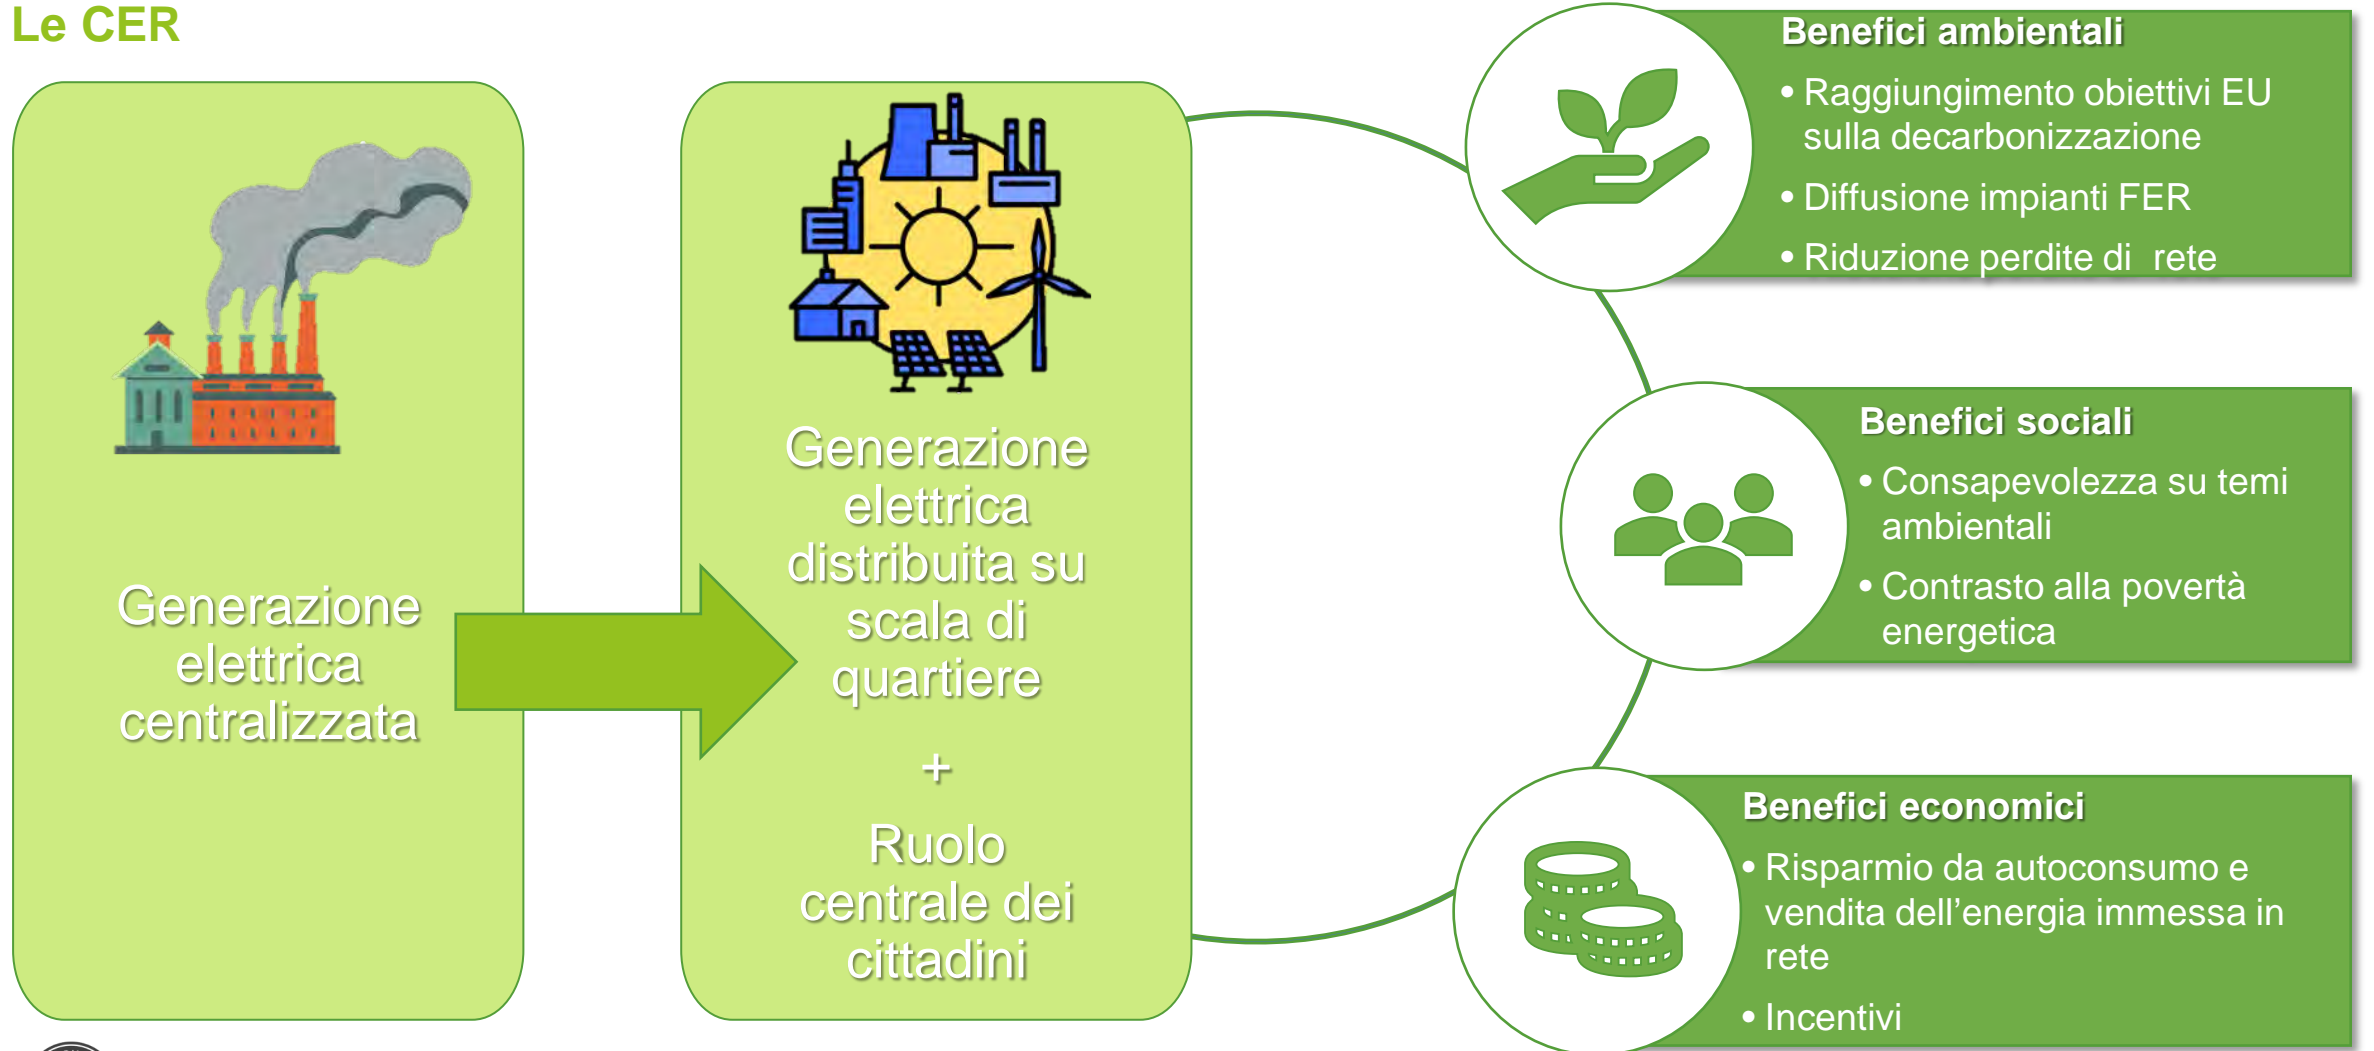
Le CER

Generazione elettrica centralizzata

Generazione elettrica distribuita su scala di quartiere

+

Ruolo centrale dei cittadini

Benefici ambientali
• Raggiungimento obiettivi EU sulla decarbonizzazione
• Diffusione impianti FER
• Riduzione perdite di rete

Benefici sociali
• Consapevolezza su temi ambientali
• Contrasto alla povertà energetica

Benefici economici
• Risparmio da autoconsumo e vendita dell’energia immessa in rete
• Incentivi